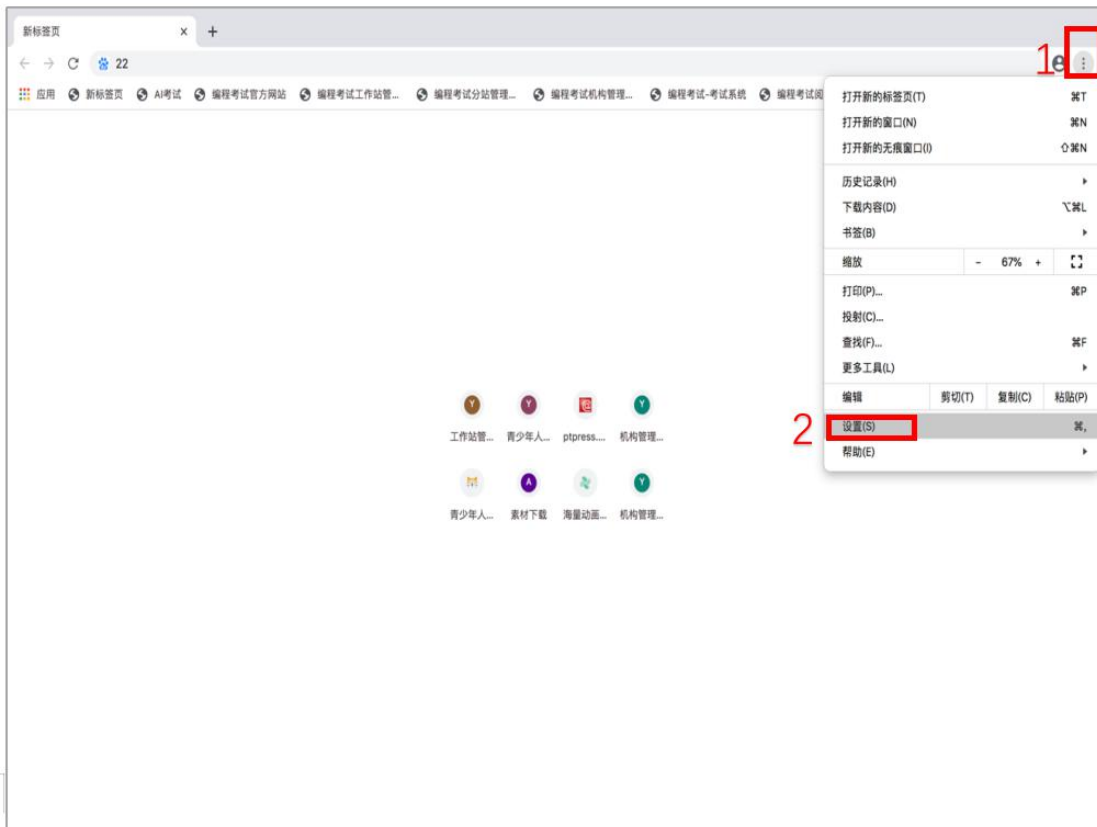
新标签页 × +

← → C 22

1

应用 新标签页 AI考试 编程考试官方网站 编程考试工作站管... 编程考试分站管理... 编程考试机构管理... 编程考试-考试系统 编程考试阅

打开新的标签页(T) ⌘T
打开新的窗口(N) ⌘N
打开新的无痕窗口(I) ⇧⌘N
历史记录(H)
下载内容(D) ⌥⌘L
书签(B)
缩放 - 67% +
打印(P)... ⌘P
投射(C)...
查找(F)... ⌘F
更多工具(L)
编辑 剪切(T) 复制(C) 粘贴(P)
2
设置(S) ⌘,
帮助(E)

Y 工作站管...
Y 青少年人...
ptpress....
Y 机构管理...
青少年人...
A 素材下载
海量动画...
Y 机构管理...